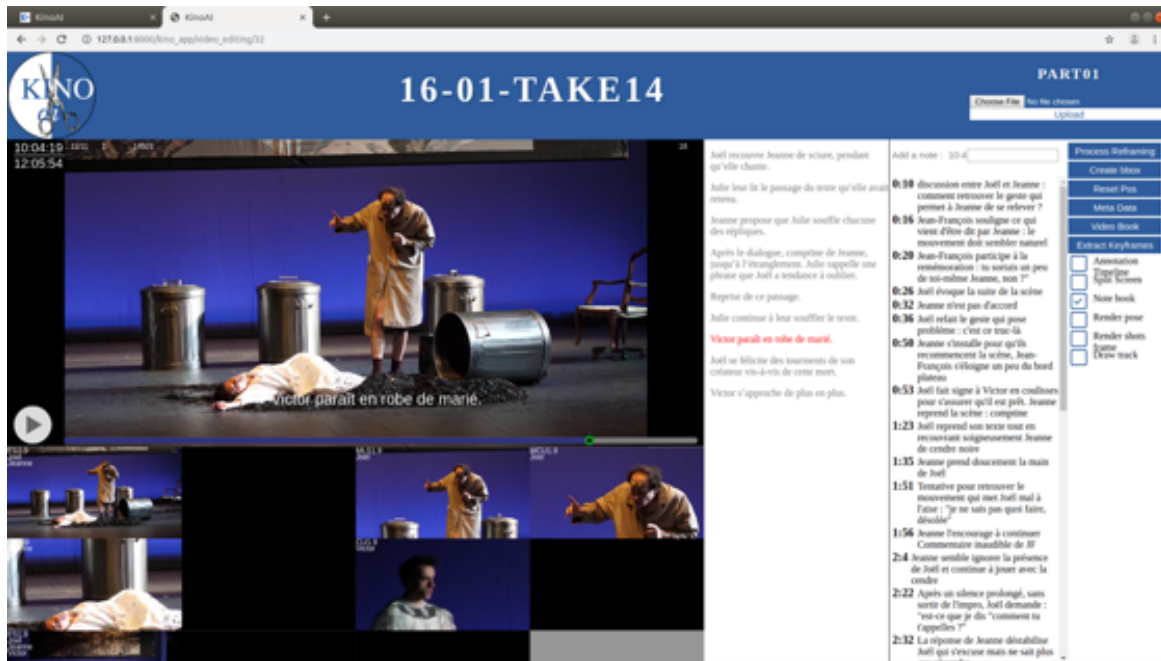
KinoAI
KinoAI
127.0.0.1:8000/kino_app/video_editing/32

KINO

16-01-TAKE14

PART01

Choose File No file chosen
Upload

10:04:19
12:05:54

Victor paraît en robe de marié.

Joël recouvre Jeanne de sciure, pendant qu'elle chante.

Julie leur lit le passage du texte qu'elle avait retenu.

Jeanne propose que Julie souffle chacune des répliques.

Après le dialogue, comptine de Jeanne, jusqu'à l'étranglement. Julie rappelle une phrase que Joël a tendance à oublier.

Reprise de ce passage.

Julie continue à leur souffler le texte.

Victor paraît en robe de marié.

Joël se félicite des tourments de son créateur vis-à-vis de cette mort.

Victor s'approche de plus en plus.

Add a note : 10:4

0:10 discussion entre Joël et Jeanne : comment retrouver le geste qui permet à Jeanne de se relever ?
0:16 Jean-François souligne ce qui vient d'être dit par Jeanne : le mouvement doit sembler naturel
0:20 Jean-François participe à la remémoration : tu sortais un peu de toi-même Jeanne, non ?
0:26 Joël évoque la suite de la scène
0:32 Jeanne n'est pas d'accord
0:36 Joël refait le geste qui pose problème : c'est ce truc-là
0:50 Jeanne s'installe pour qu'ils recommencent la scène, Jean-François s'éloigne un peu du bord plateau
0:53 Joël fait signe à Victor en coulisses pour s'assurer qu'il est prêt. Jeanne reprend la scène : comptine
1:23 Joël reprend son texte tout en recouvrant soigneusement Jeanne de cendre noire
1:35 Jeanne prend doucement la main de Joël
1:51 Tentative pour retrouver le mouvement qui met Joël mal à l'aise : "je ne sais pas quoi faire, désolé"
1:56 Jeanne l'encourage à continuer Commentaire inaudible de JF
2:4 Jeanne semble ignorer la présence de Joël et continue à jouer avec la cendre
2:22 Après un silence prolongé, sans sortie de l'impro, Joël demande : "est-ce que je dis "comment tu t'appelles ?"
2:32 La réponse de Jeanne déstabilise Joël qui s'excuse mais ne sait plus

Process Reframing
Create bbox
Reset Pos
Meta Data
Video Book
Extract Keyframes
Annotation Timeline
Split Screen
Note book
Render pose
Render shots frame
Draw track

Joël
Jeanne
Joël
Victor